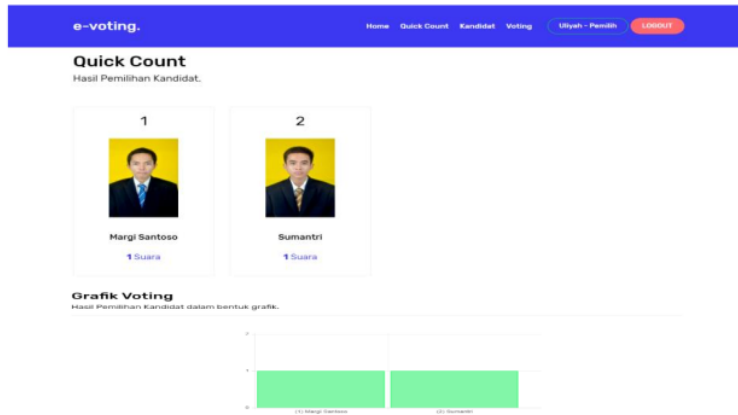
e-voting.

Home Quick Count Kandidat Voting Uliyah - Pemilih LOGOUT

Quick Count

Hasil Pemilihan Kandidat.

1

Margi Santoso

1 Suara

2

Sumantri

1 Suara

Grafik Voting

Hasil Pemilihan Kandidat dalam bentuk grafik.

2

1

0

(1) Margi Santoso

(2) Sumantri